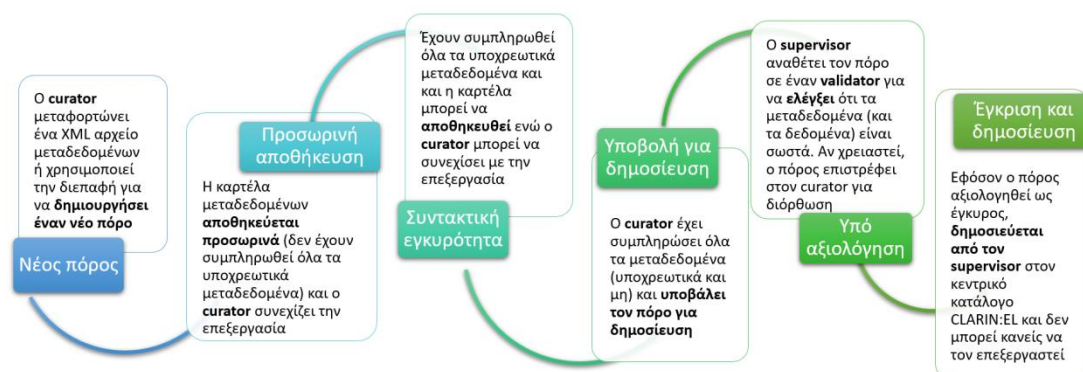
Ο curator μεταφορτώνει ένα XML αρχείο μεταδεδομένων ή χρησιμοποιεί την διεπαφή για να δημιουργήσει έναν νέο πόρο

Νέος πόρος

Προσωρινή αποθήκευση

Η καρτέλα μεταδεδομένων αποθηκεύεται προσωρινά (δεν έχουν συμπληρωθεί όλα τα υποχρεωτικά μεταδεδομένα) και ο curator συνεχίζει την επεξεργασία

Έχουν συμπληρωθεί όλα τα υποχρεωτικά μεταδεδομένα και και η καρτέλα μπορεί να αποθηκευθεί ενώ ο curator μπορεί να συνεχίσει με την επεξεργασία

Συντακτική εγκυρότητα

Υποβολή για δημοσίευση

Ο curator έχει συμπληρώσει όλα τα μεταδεδομένα (υποχρεωτικά και μη) και υποβάλει τον πόρο για δημοσίευση

Ο supervisor αναθέτει τον πόρο σε έναν validator για να ελέγξει ότι τα μεταδεδομένα (και τα δεδομένα) είναι σωστά. Αν χρειαστεί, ο πόρος επιστρέφει στον curator για διόρθωση

Υπό αξιολόγηση

Έγκριση και δημοσίευση

Εφόσον ο πόρος αξιολογηθεί ως έγκυρος, δημοσιεύεται από τον supervisor στον κεντρικό κατάλογο CLARIN:EL και δεν μπορεί κανείς να τον επεξεργαστεί